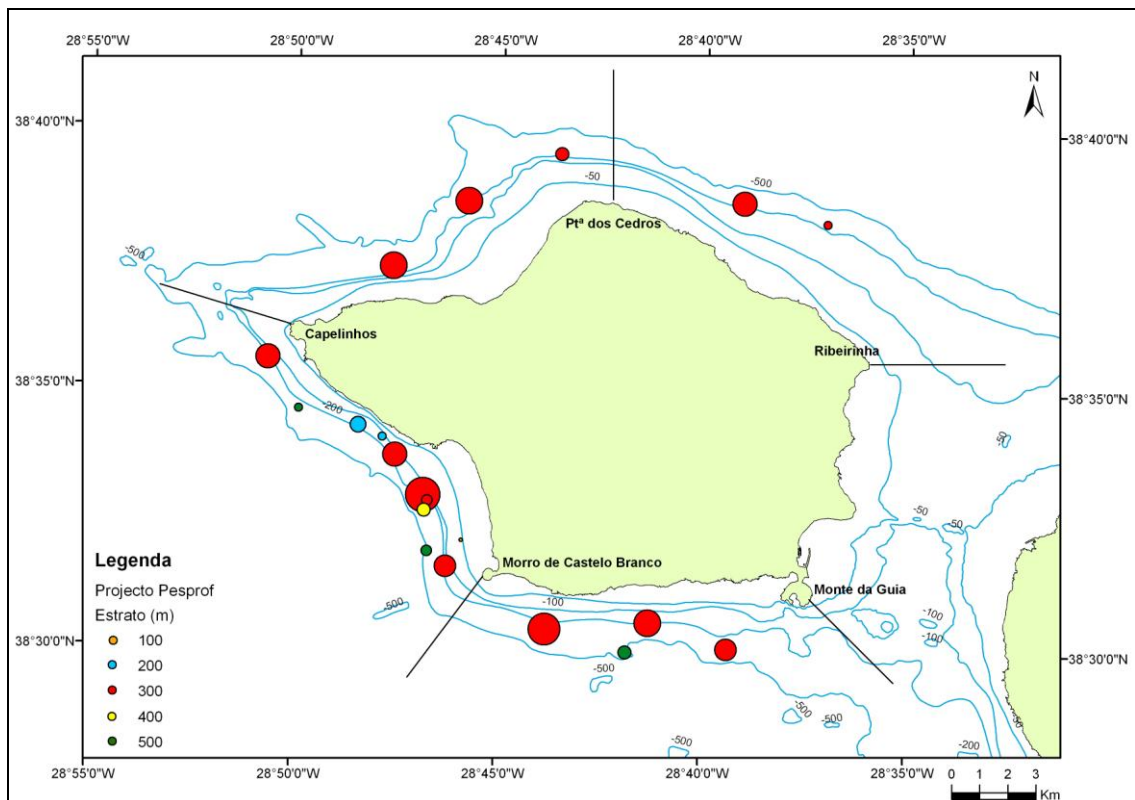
28°55'0"W 28°50'0"W 28°45'0"W 28°40'0"W 28°35'0"W

N

38°40'0"N
38°35'0"N
38°30'0"N

-50
-500
Ptª dos Cedros
-500
Capelinhos
Ribeirinha
-200
50
-50
-50
Morro de Castelo Branco
Monte da Guia
-500
-100
-100
-100
-500
-500
-500
-500
-200
-50

Legenda
Projecto Pesprof
Estrato (m)
100
200
300
400
500

28°55'0"W 28°50'0"W 28°45'0"W 28°40'0"W 28°35'0"W
0 1 2 3
Km